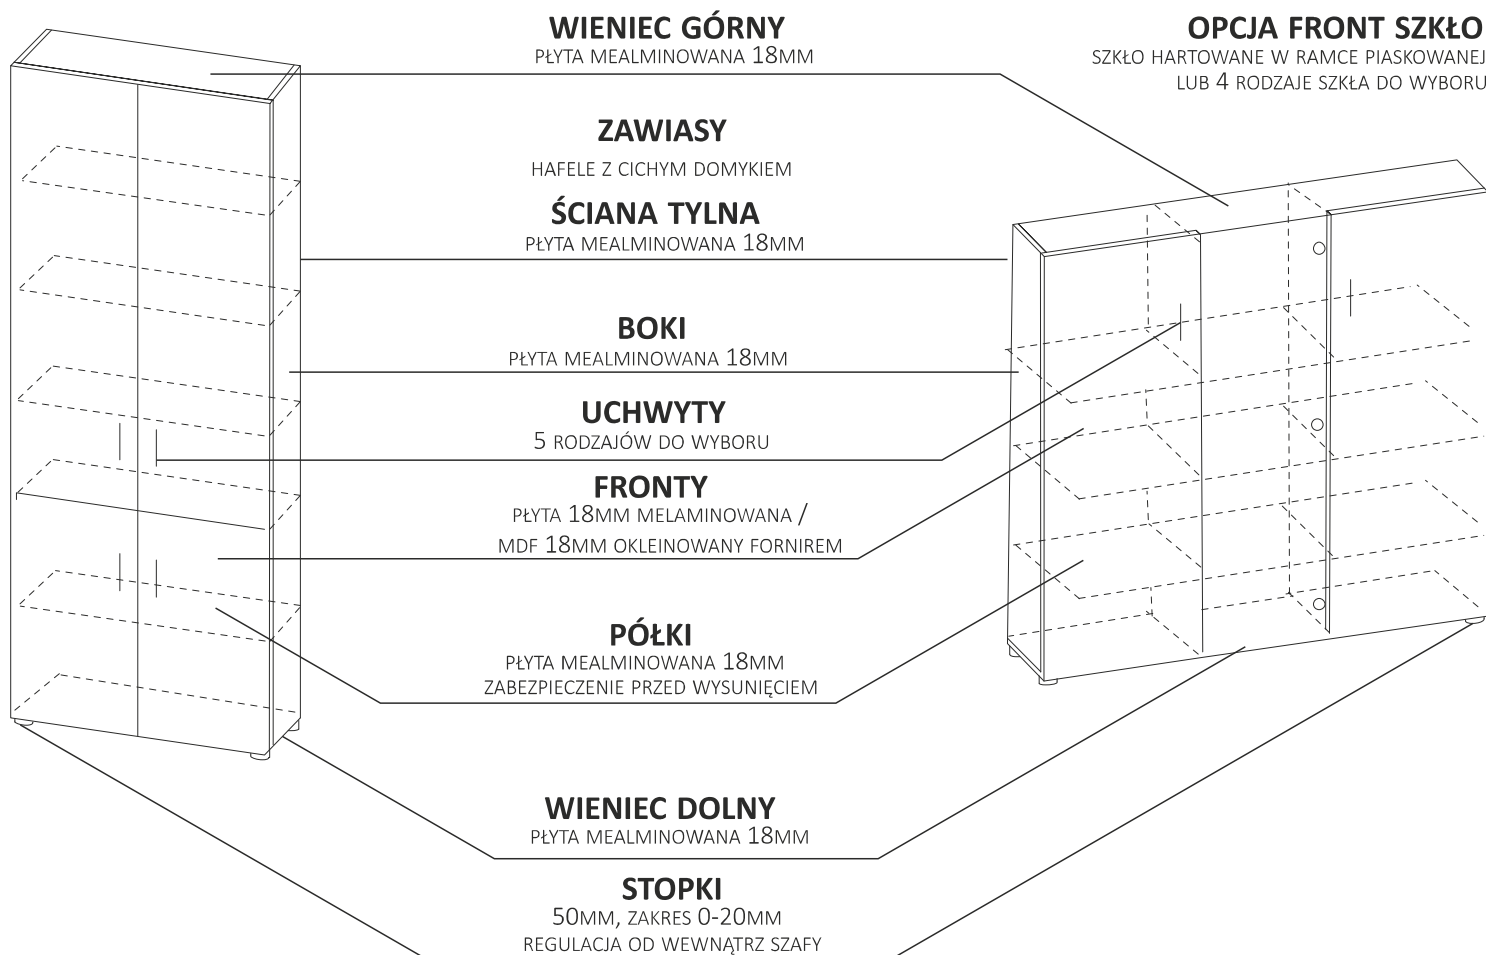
WIENIEC GÓRNY
PŁYTA MEALMINOWANA 18MM

OPCJA FRONT SZKŁO
SZKŁO HARTOWANE W RAMCE PIASKOWANEJ LUB 4 RODZAJE SZKŁA DO WYBORU

ZAWIASY
HAFELE Z CICHYM DOMYKIEM

ŚCIANA TYLNA
PŁYTA MEALMINOWANA 18MM

BOKI
PŁYTA MEALMINOWANA 18MM

UCHWYTY
5 RODZAJÓW DO WYBORU

FRONTY
PŁYTA 18MM MELAMINOWANA / MDF 18MM OKLEINOWANY FORNIREM

PÓŁKI
PŁYTA MEALMINOWANA 18MM
ZABEZPIECZENIE PRZED WYSUNIĘCIEM

WIENIEC DOLNY
PŁYTA MEALMINOWANA 18MM

STOPKI
50MM, ZAKRES 0-20MM
REGULACJA OD WEWNĄTRZ SZAFY